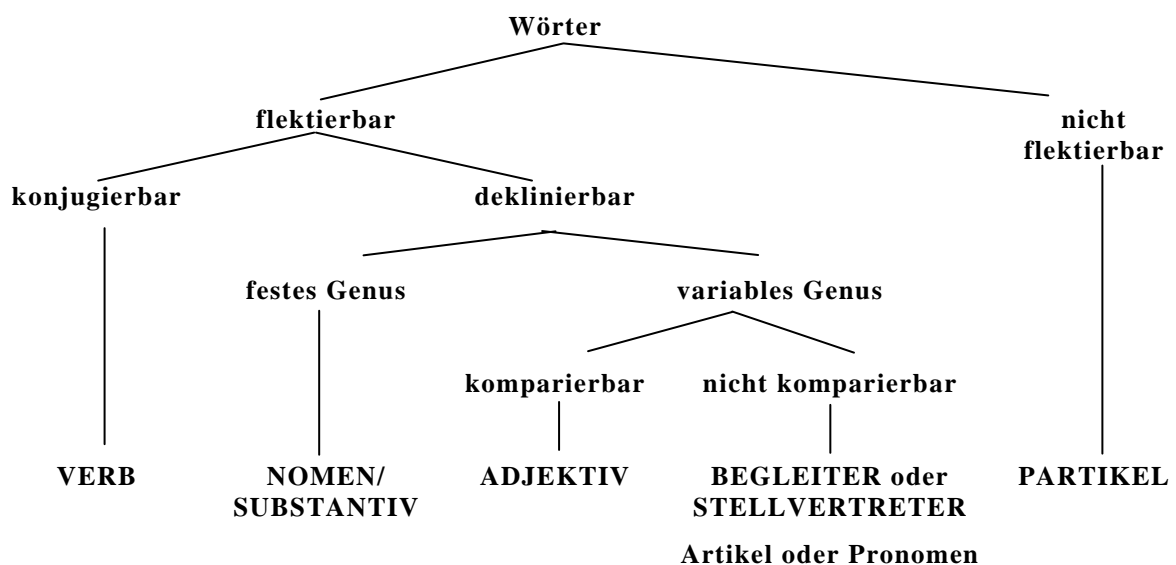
Wörter

flektierbar

nicht flektierbar

konjugierbar

deklinierbar

festes Genus

variables Genus

komparierbar

nicht komparierbar

VERB

NOMEN/ SUBSTANTIV

ADJEKTIV

BEGLEITER oder STELLVERTRETER

Artikel oder Pronomen

PARTIKEL